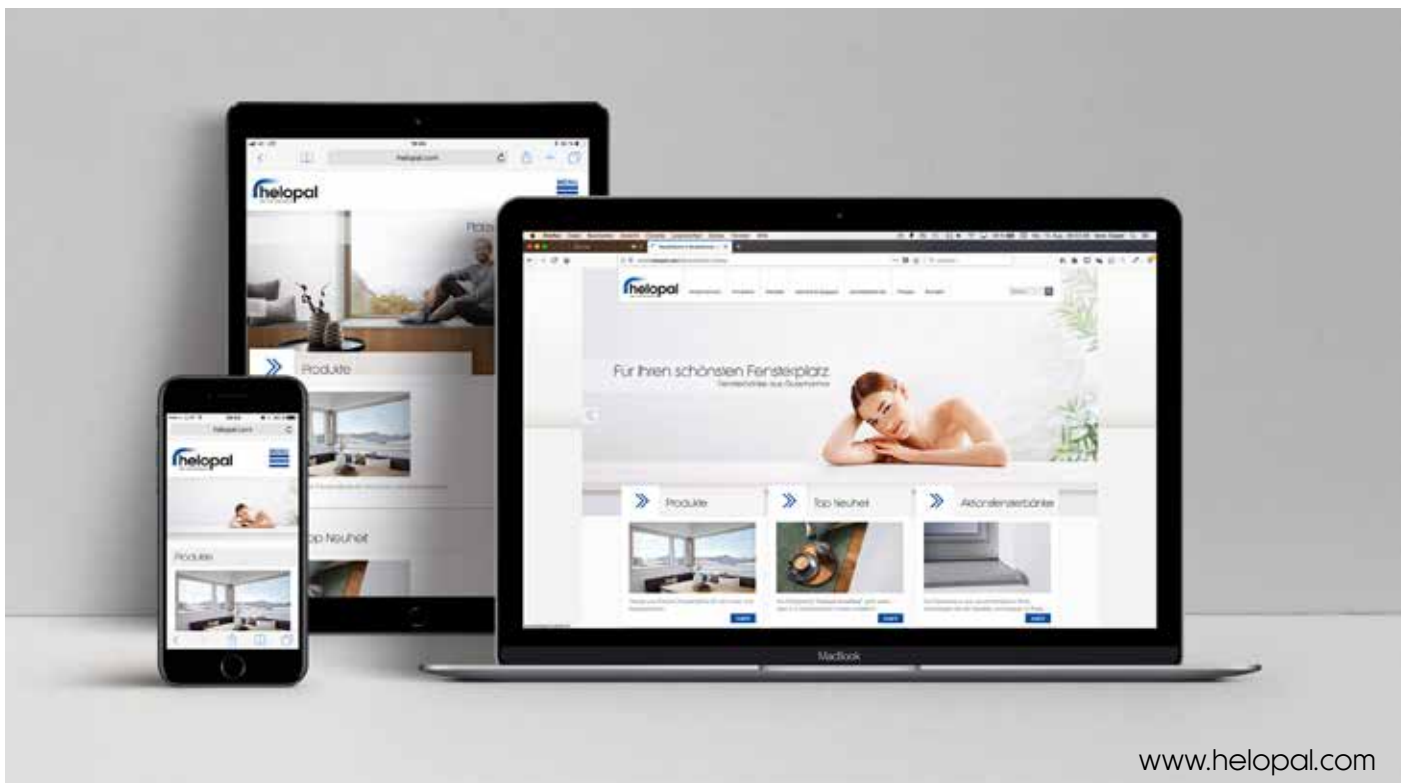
helopal.com

helopal

MENU

Platz

Produkte

op Neuheit

helopal.com

helopal

Produkte

helopal

Für Ihren schönsten Fensterplatz

Produkte

Top Neuheit

Aktionsfensterbänke

MacBook

www.helopal.com